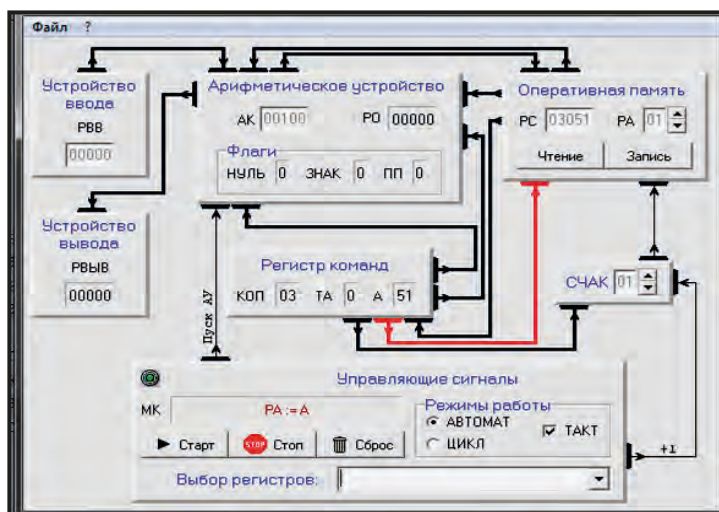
Файл ?

Устройство ввода
РВВ
00000

Арифметическое устройство
АК 00100 РО 00000
Флаги
НУЛЬ 0 ЗНАК 0 ПП 0

Оперативная память
РС 03051 РА 01
Чтение Запись

Устройство вывода
РВЫВ
00000

Регистр команд
КОП 03 ТА 0 А 51

СЧАК 01

Пуск АУ

Управляющие сигналы
МК РА := А
Режимы работы
АВТОМАТ
ЦИКЛ
ТАКТ
Старт STOP Стоп Сброс
Выбор регистров:

+1